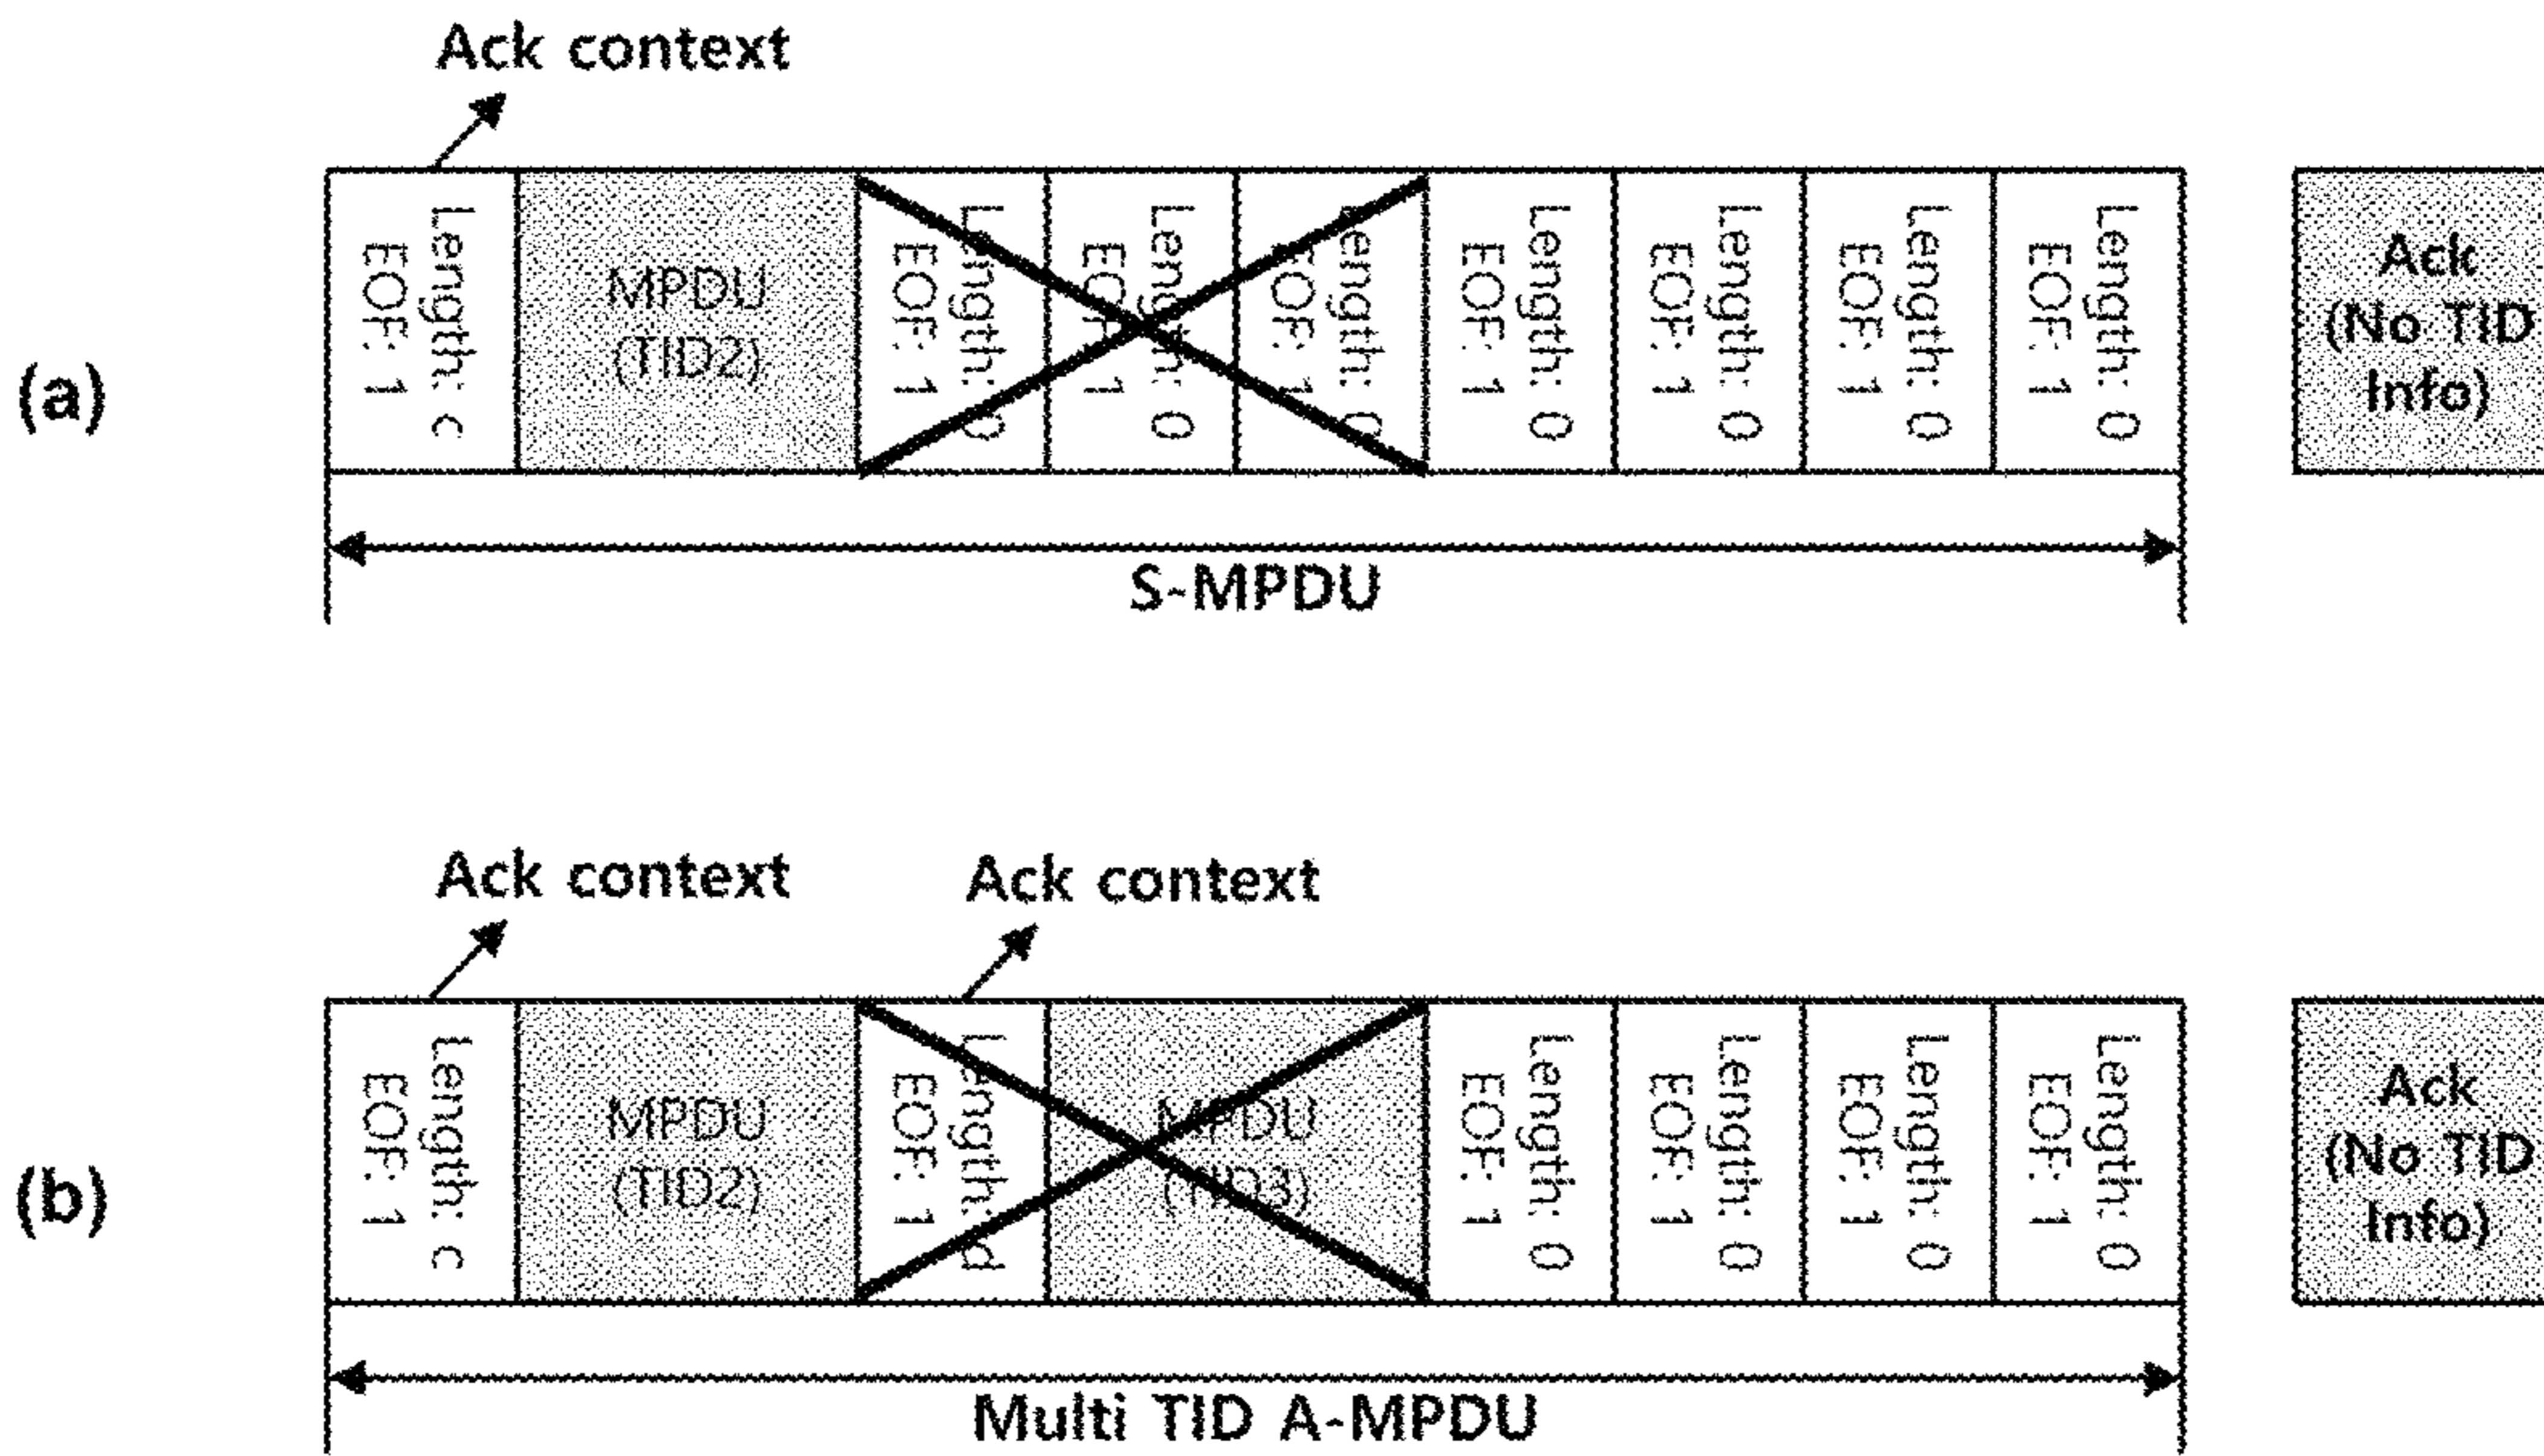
Ack context

(a)

Length: c EOF: 1
MPDU (TID2)
Length: 0 EOF: 1
Length: 0 EOF: 1
Length: 0 EOF: 1
Length: 0 EOF: 1
Length: 0 EOF: 1
Length: 0 EOF: 1
Length: 0 EOF: 1

Ack (No TID Info)

S-MPDU

Ack context
Ack context

(b)

Length: c EOF: 1
MPDU (TID2)
Length: d EOF: 1
MPDU (TID3)
Length: 0 EOF: 1
Length: 0 EOF: 1
Length: 0 EOF: 1
Length: 0 EOF: 1

Ack (No TID Info)

Multi TID A-MPDU